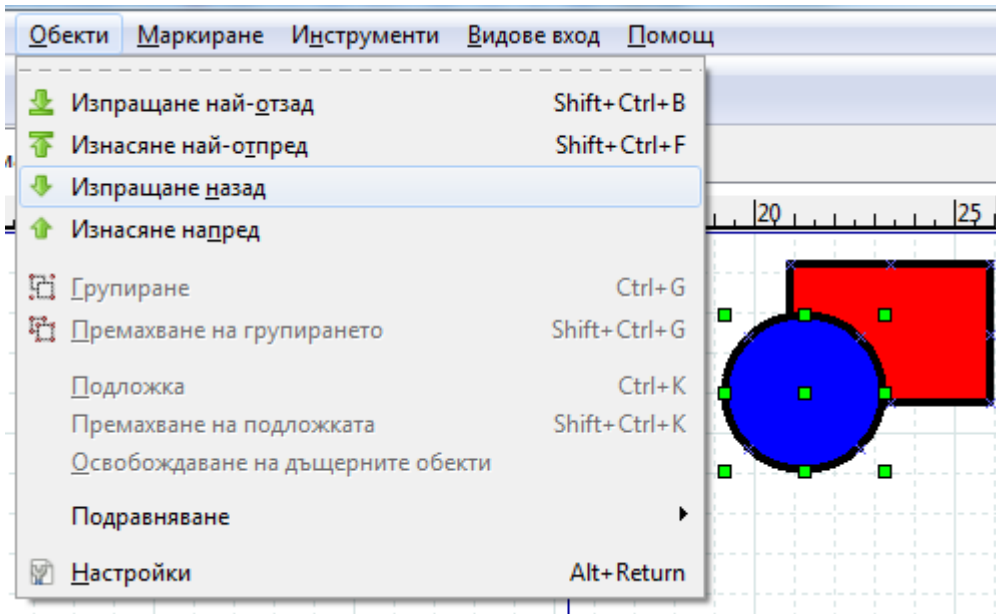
Обекти Маркиране Инструменти Видове вход Помощ

Изпращане най-отзад Shift+Ctrl+B
Изнасяне най-отпред Shift+Ctrl+F
Изпращане назад
Изнасяне напред

Групиране Ctrl+G
Премахване на групирането Shift+Ctrl+G

Подложка Ctrl+K
Премахване на подложката Shift+Ctrl+K
Освобождаване на дъщерните обекти

Подравняване

Настройки Alt+Return

20 25